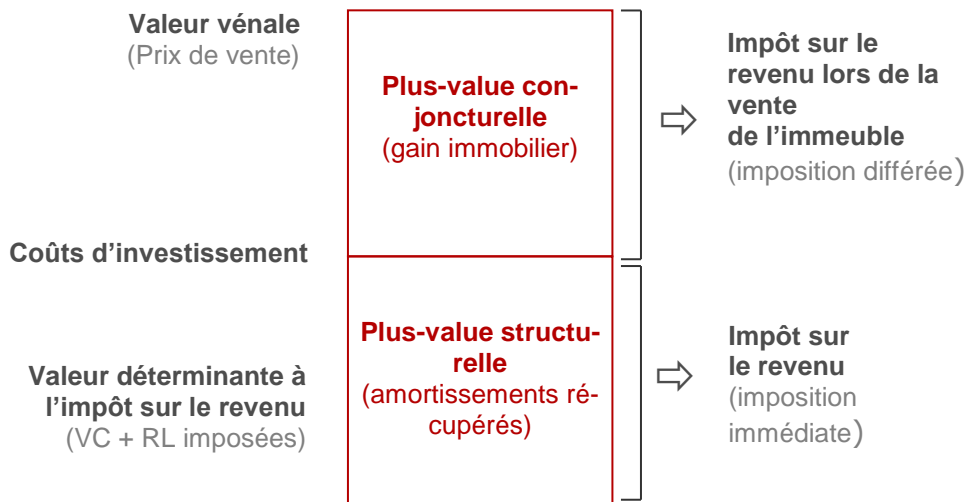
Valeur vénale
(Prix de vente)

Plus-value conjoncturelle
(gain immobilier)

Impôt sur le revenu lors de la vente
de l'immeuble
(imposition différée)

Coûts d'investissement

Valeur déterminante à l'impôt sur le revenu
(VC + RL imposées)

Plus-value structurelle
(amortissements récupérés)

Impôt sur
le revenu
(imposition immédiate)